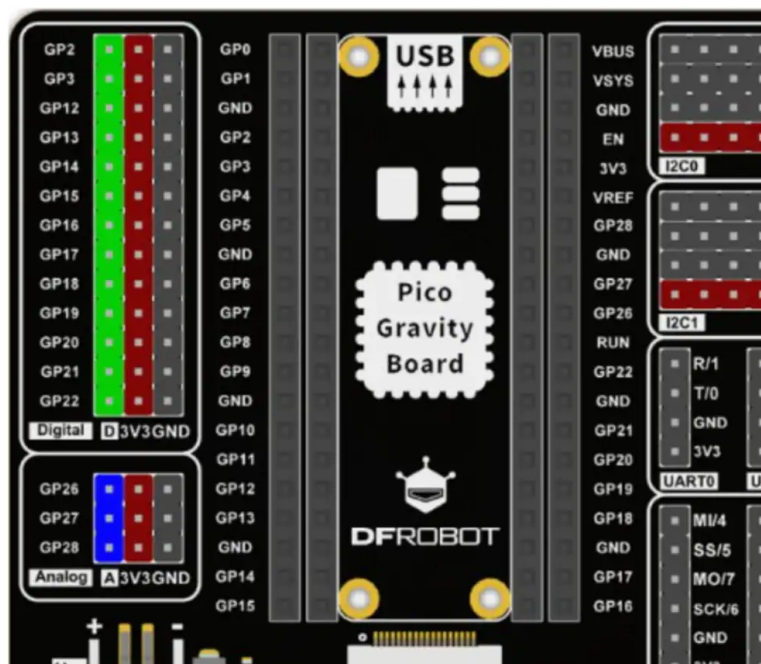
GP2
GP3
GP12
GP13
GP14
GP15
GP16
GP17
GP18
GP19
GP20
GP21
GP22
Digital D 3V3 GND

GP26
GP27
GP28
Analog A 3V3 GND

GP0
GP1
GND
GP2
GP3
GP4
GP5
GND
GP6
GP7
GP8
GP9
GND
GP10
GP11
GP12
GP13
GND
GP14
GP15

USB

Pico Gravity Board

DFROBOT

VBUS
VSYS
GND
EN
3V3
VREF
GP28
GND
GP27
GP26
RUN
GP22
GND
GP21
GP20
GP19
GP18
GND
GP17
GP16

I2C0
I2C1

R/1
T/0
GND
3V3
UART0
U

MI/4
SS/5
MO/7
SCK/6
GND

+
-